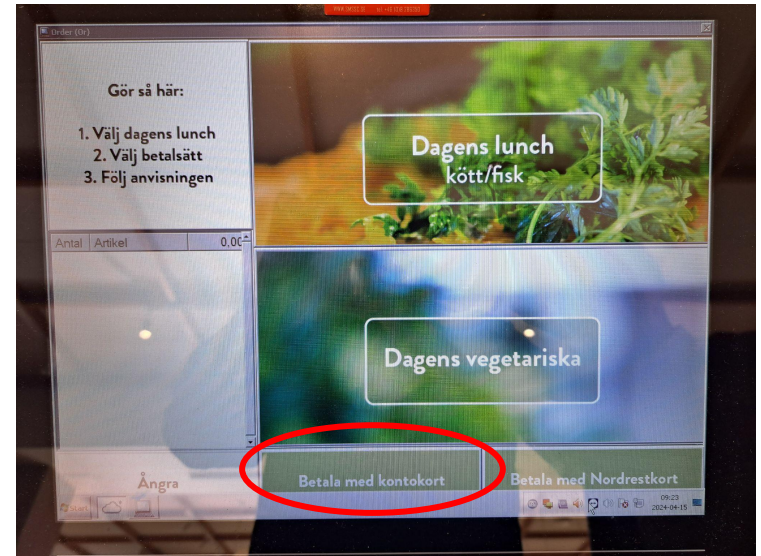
Order (Or)

Gör så här:

1. Välj dagens lunch
2. Välj betalsätt
3. Följ anvisningen

Antal | Artikel | 0,0(

Dagens lunch
kött/fisk

Dagens vegetariska

Ångra

Betala med kontokort

Betala med Nordrestkort

start

09:23
2024-04-15